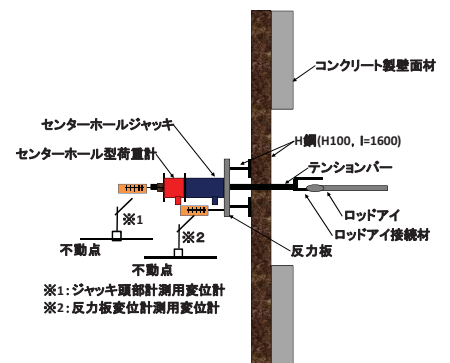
コンクリート製壁面材

センターホールジャッキ

センターホール型荷重計

H鋼(H100, l=1600)

テンションバー

※1

ロッドアイ

ロッドアイ接続材

※2

不動点

反力板

不動点

※1：ジャッキ頭部計測用変位計
※2：反力板変位計測用変位計